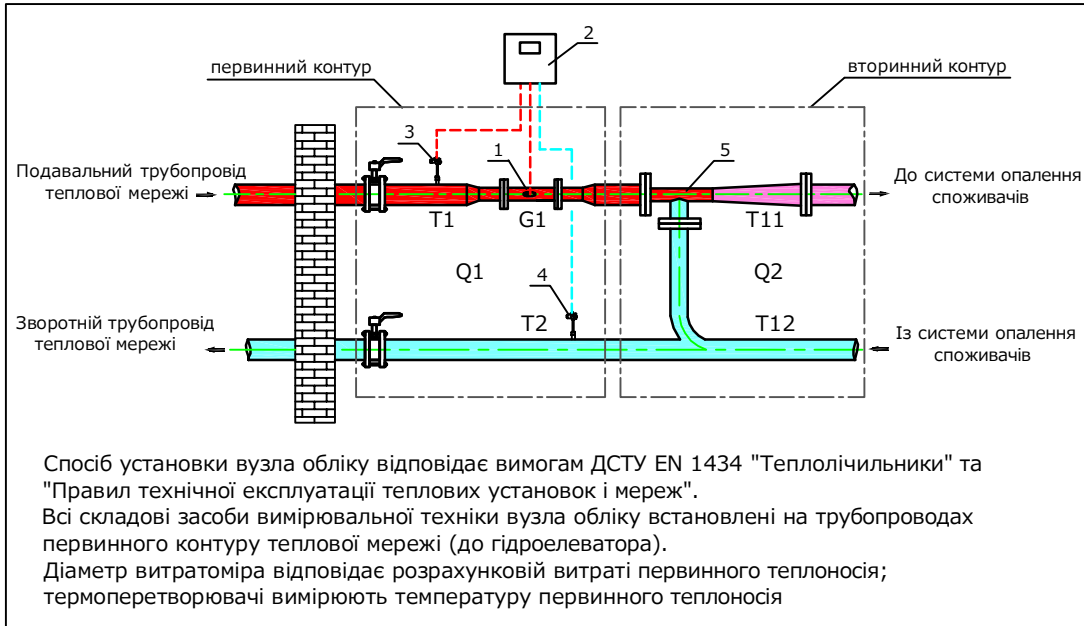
первинний контур

2

вторинний контур

3

1

5

Подавальний трубопровід теплової мережі

До системи опалення споживачів

T1

G1

T11

Q1

Q2

4

Зворотній трубопровід теплової мережі

T2

T12

Із системи опалення споживачів

Спосіб установки вузла обліку відповідає вимогам ДСТУ EN 1434 "Теплолічильники" та "Правил технічної експлуатації теплових установок і мереж".

Всі складові засоби вимірювальної техніки вузла обліку встановлені на трубопроводах первинного контуру теплової мережі (до гідроелеватора).

Діаметр витратоміра відповідає розрахунковій витраті первинного теплоносія; термоперетворювачі вимірюють температуру первинного теплоносія